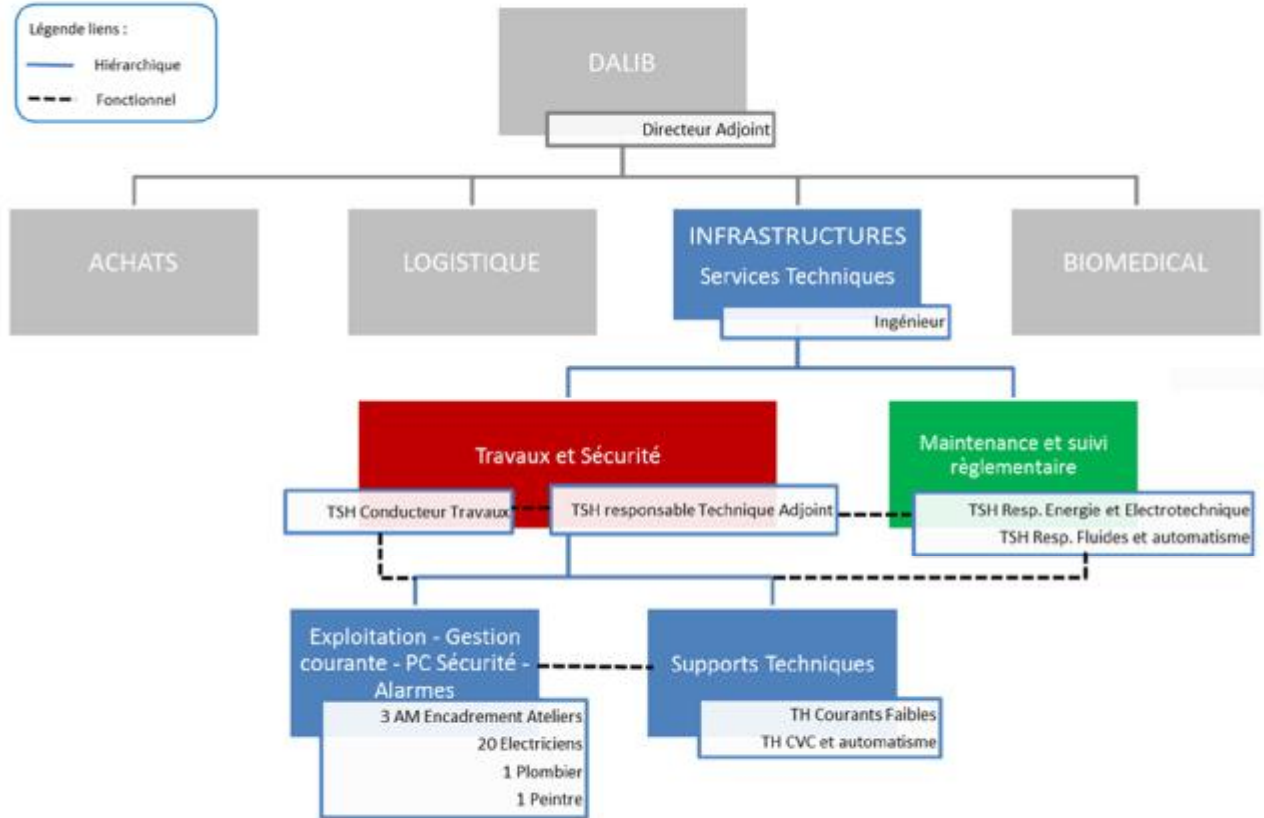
Légende liens :
Hiérarchique
Fonctionnel

DALIB
Directeur Adjoint

ACHATS

LOGISTIQUE

INFRASTRUCTURES
Services Techniques
Ingénieur

BIOMEDICAL

Travaux et Sécurité
TSH Conducteur Travaux
TSH responsable Technique Adjoint

Maintenance et suivi règlementaire
TSH Resp. Energie et Electrotechnique
TSH Resp. Fluides et automatisme

Exploitation - Gestion courante - PC Sécurité - Alarmes
3 AM Encadrement Ateliers
20 Electriciens
1 Plombier
1 Peintre

Supports Techniques
TH Courants Faibles
TH CVC et automatisme